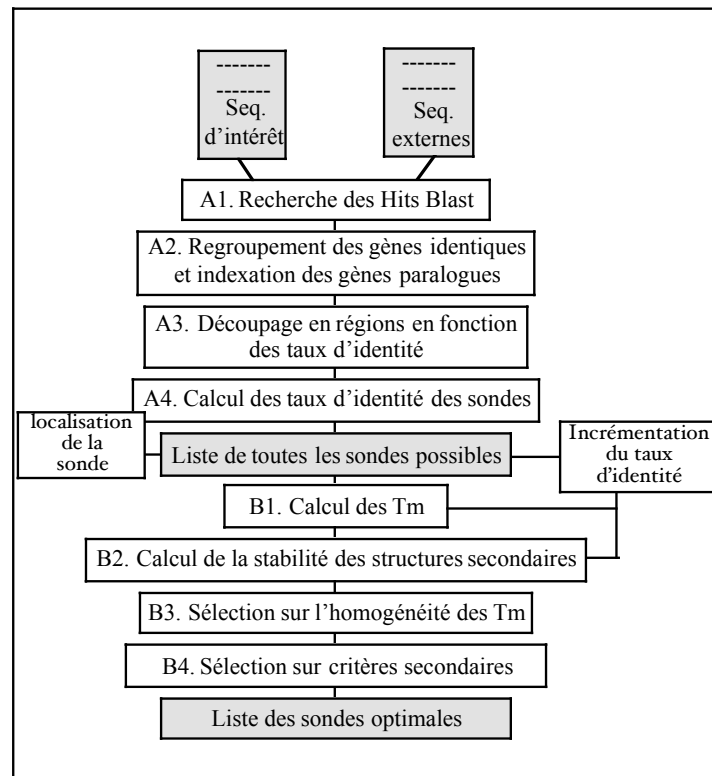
-------
-------
Seq. d'intérêt

-------
-------
Seq. externes

A1. Recherche des Hits Blast

A2. Regroupement des gènes identiques et indexation des gènes paralogues

A3. Découpage en régions en fonction des taux d'identité

A4. Calcul des taux d'identité des sondes

localisation de la sonde

Liste de toutes les sondes possibles

Incrémentation du taux d'identité

B1. Calcul des Tm

B2. Calcul de la stabilité des structures secondaires

B3. Sélection sur l'homogénéité des Tm

B4. Sélection sur critères secondaires

Liste des sondes optimales